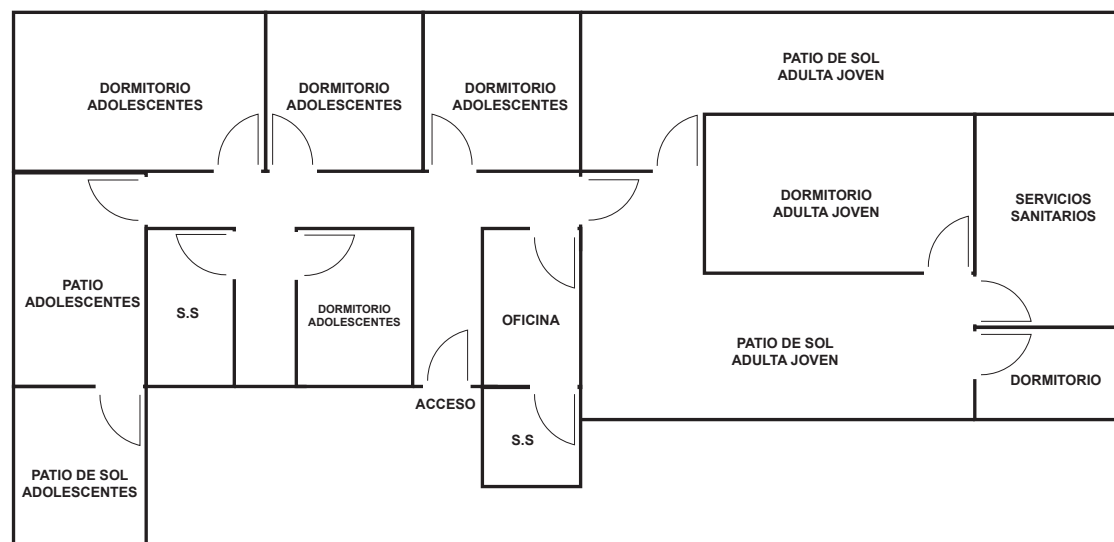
DORMITORIO ADOLESCENTES

DORMITORIO ADOLESCENTES

DORMITORIO ADOLESCENTES

PATIO DE SOL ADULTA JOVEN

DORMITORIO ADULTA JOVEN

SERVICIOS SANITARIOS

PATIO ADOLESCENTES

S.S

DORMITORIO ADOLESCENTES

OFICINA

PATIO DE SOL ADULTA JOVEN

DORMITORIO

ACCESO

S.S

PATIO DE SOL ADOLESCENTES